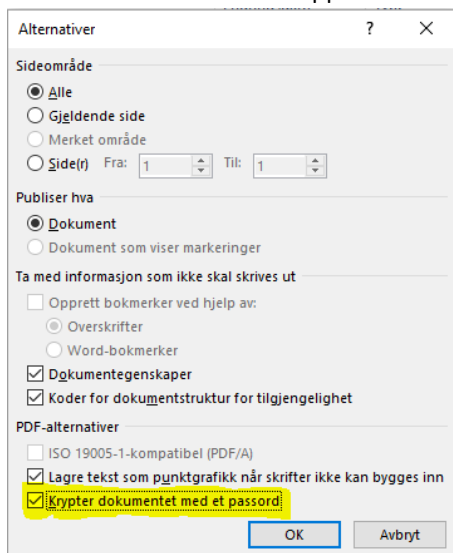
Alternativer ? ×

Sideområde
Alle
Gjeldende side
Merket område
Side(r) Fra: 1 Til: 1

Publiser hva
Dokument
Dokument som viser markeringer

Ta med informasjon som ikke skal skrives ut
Opprett bokmerker ved hjelp av:
Overskrifter
Word-bokmerker
Dokumentegenskaper
Koder for dokumentstruktur for tilgjengelighet

PDF-alternativer
ISO 19005-1-kompatibel (PDF/A)
Lagre tekst som punktgrafikk når skrifter ikke kan bygges inn
Krypter dokumentet med et passord

OK Avbryt